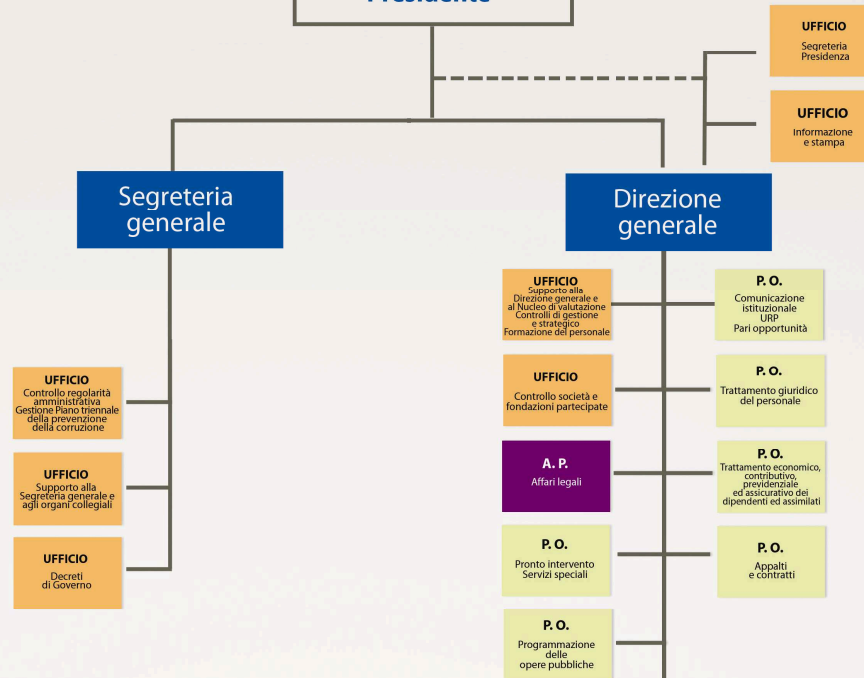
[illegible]

UFFICIO
Segreteria Presidenza

UFFICIO
Informazione e stampa

Segreteria generale

Direzione generale

UFFICIO
Supporto alla Direzione generale e al Nucleo di valutazione
Controlli di gestione e strategico
Formazione del personale

P. O.
Comunicazione istituzionale
URP
Pari opportunità

UFFICIO
Controllo società e fondazioni partecipate

P. O.
Trattamento giuridico del personale

A. P.
Affari legali

P. O.
Trattamento economico, contributivo, previdenziale ed assicurativo dei dipendenti ed assimilati

P. O.
Pronto intervento
Servizi speciali

P. O.
Appalti e contratti

P. O.
Programmazione delle opere pubbliche

UFFICIO
Controllo regolarità amministrativa
Gestione Piano triennale della prevenzione della corruzione

UFFICIO
Supporto alla Segreteria generale e agli organi collegiali

UFFICIO
Decreti di Governo